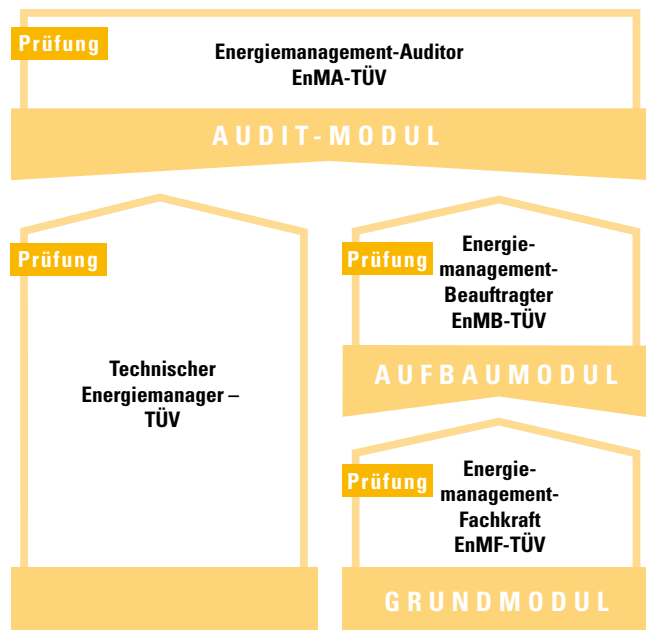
Prüfung

Energiemanagement-Auditor
EnMA-TÜV

AUDIT-MODUL

Prüfung

Technischer Energiemanager – TÜV

Prüfung

Energiemanagement-Beauftragter
EnMB-TÜV

AUFBAUMODUL

Prüfung

Energiemanagement-Fachkraft
EnMF-TÜV

GRUNDMODUL